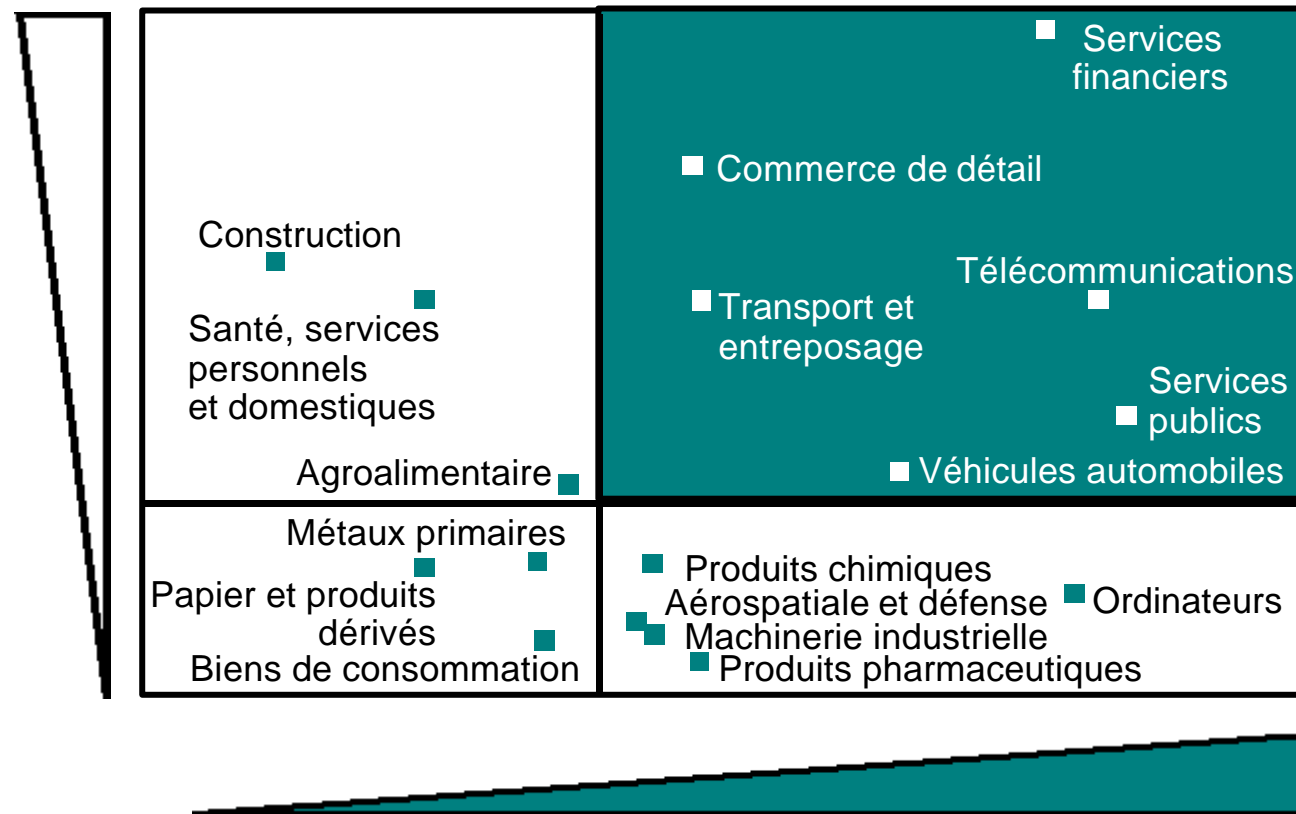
Services financiers

Commerce de détail

Construction

Télécommunications

Santé, services personnels et domestiques

Transport et entreposage

Services publics

Agroalimentaire

Véhicules automobiles

Métaux primaires

Papier et produits dérivés

Biens de consommation

Produits chimiques

Aérospatiale et défense

Ordinateurs

Machinerie industrielle

Produits pharmaceutiques